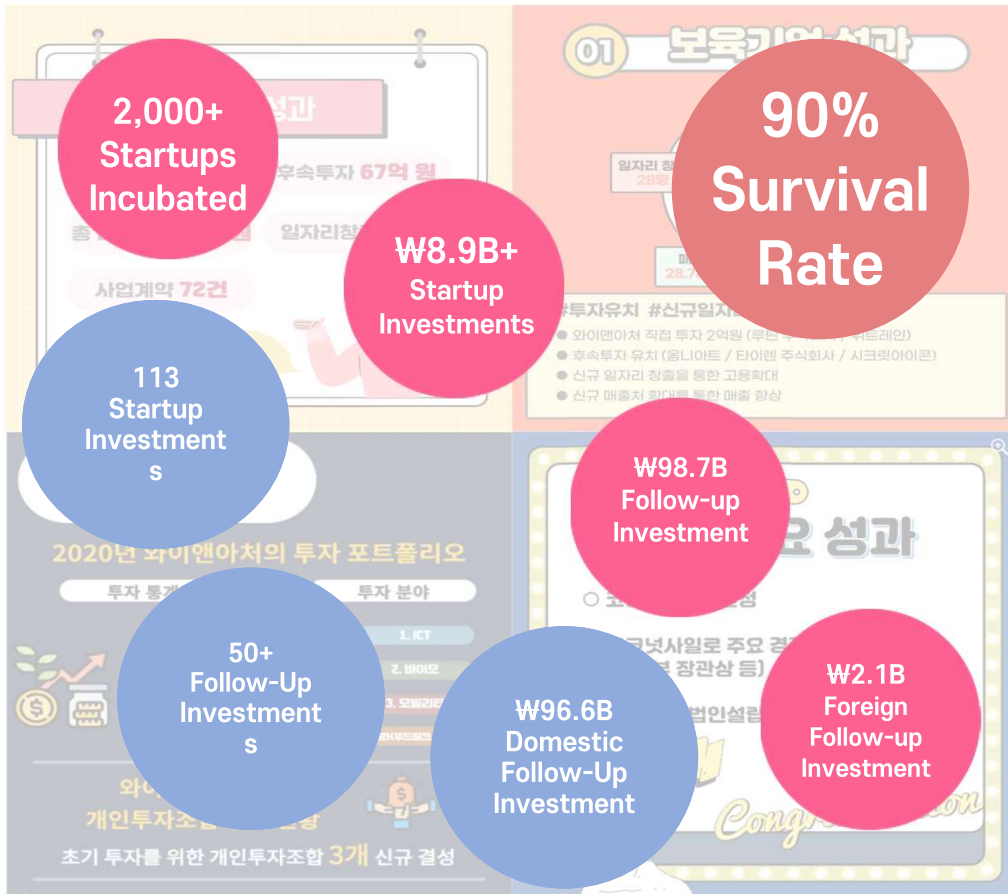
2,000+ Startups Incubated

성과

후속투자 67억 원

총

일자리창

사업계약 72건

₩8.9B+ Startup Investments

01 보육기업 성과

90% Survival Rate

일자리 창 26명

매 28.7

#투자유치 #신규일자리

● 와이앤아처 직접 투자 2억원 (루턴 / 위트레인)

● 후속투자 유치 (옹니아트 / 타이런 주식회사 / 시크릿아이콘)

● 신규 일자리 창출을 통한 고용확대

● 신규 매출처 확대를 통한 매출 향상

113 Startup Investments

₩98.7B Follow-up Investment

요 성과

2020년 와이앤아처의 투자 포트폴리오

투자 통계

투자 분야

1. ICT

2. 바이오

3. 모빌리티

50+ Follow-Up Investments

₩96.6B Domestic Follow-Up Investment

₩2.1B Foreign Follow-up Investment

크넷사일로 주요 경

장관상 등)

법인설립

와

개인투자조합

초기 투자를 위한 개인투자조합 3개 신규 결성

Congr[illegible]on